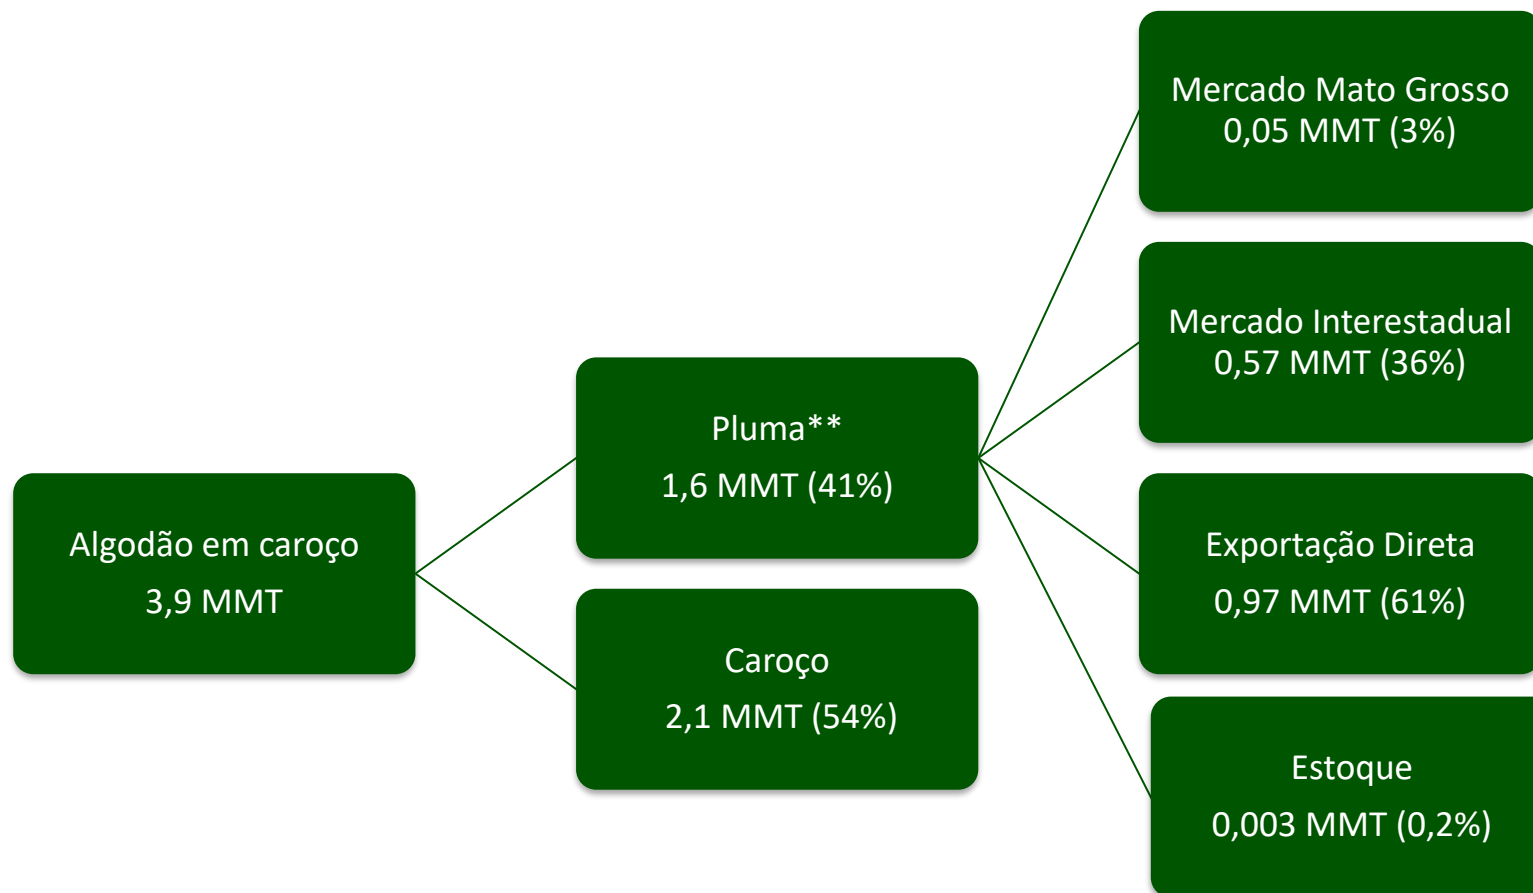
Algodão em caroço
3,9 MMT

Pluma**
1,6 MMT (41%)

Caroço
2,1 MMT (54%)

Mercado Mato Grosso
0,05 MMT (3%)

Mercado Interestadual
0,57 MMT (36%)

Exportação Direta
0,97 MMT (61%)

Estoque
0,003 MMT (0,2%)